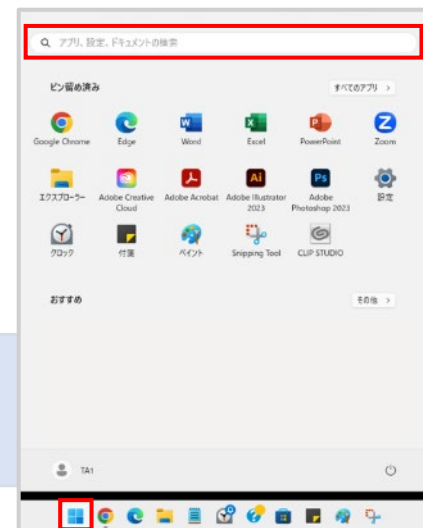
アプリ、設定、ドキュメントの検索

ピン留め済み

すべてのアプリ >

Google Chrome
Edge
Word
Excel
PowerPoint
Zoom

エクスプローラー
Adobe Creative Cloud
Adobe Acrobat
Adobe Illustrator 2023
Adobe Photoshop 2023
設定

クロック
付箋
ペイント
Snipping Tool
CLIP STUDIO

おすすめ

その他 >

TA1